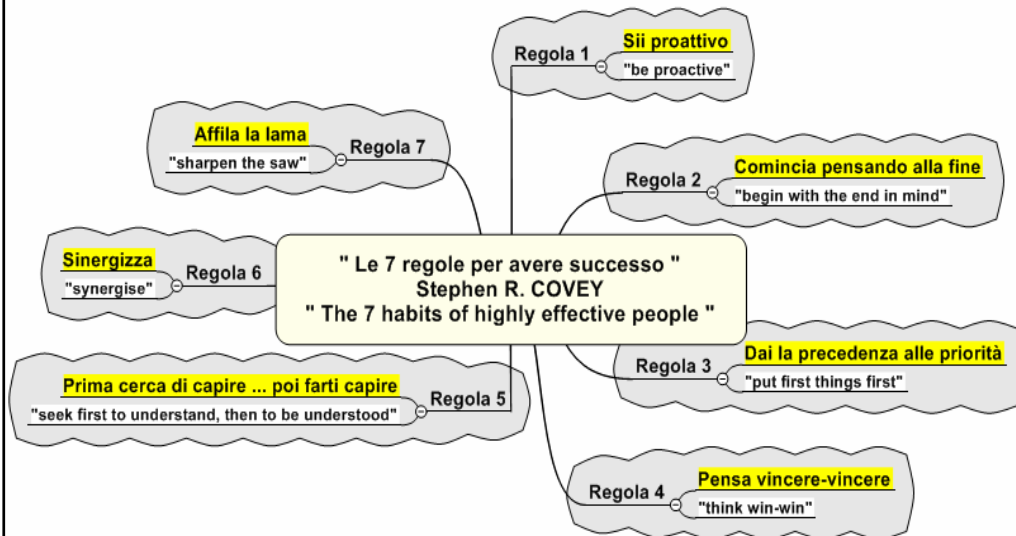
" Le 7 regole per avere successo "
Stephen R. COVEY
" The 7 habits of highly effective people "

Regola 1
Sii proattivo
"be proactive"

Regola 2
Comincia pensando alla fine
"begin with the end in mind"

Regola 3
Dai la precedenza alle priorità
"put first things first"

Regola 4
Pensa vincere-vincere
"think win-win"

Regola 5
Prima cerca di capire ... poi farti capire
"seek first to understand, then to be understood"

Regola 6
Sinergizza
"synergise"

Regola 7
Affila la lama
"sharpen the saw"